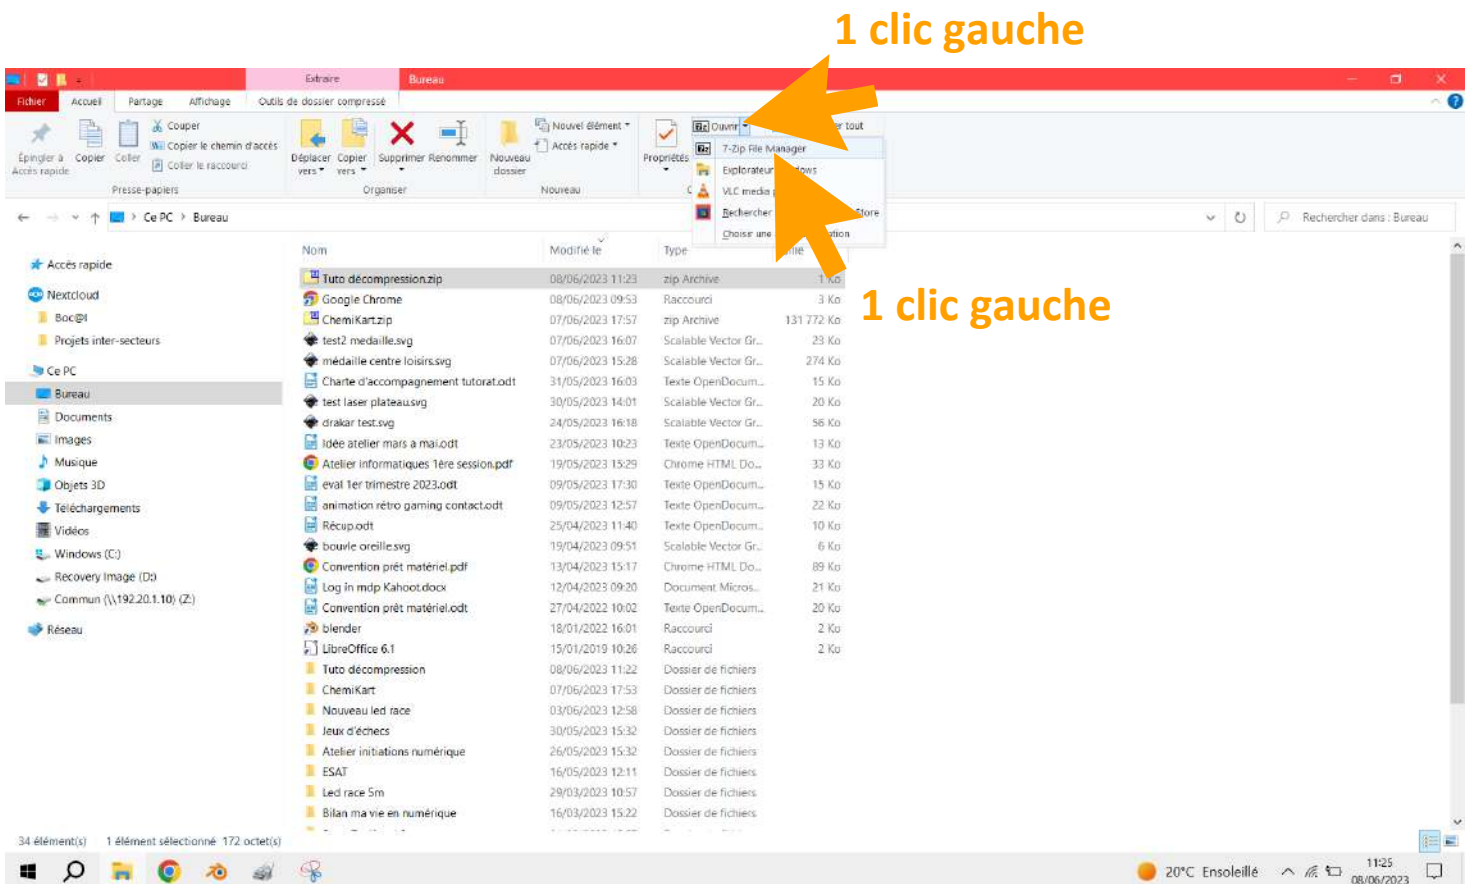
1 clic gauche

Extraire Bureau

Fichier Accueil Partage Affichage Outils de dossier compressé

Épingler à Accès rapide Copier Coller Couper Copier le chemin d'accès Coller le raccourci Presse-papiers

Déplacer vers Copier vers Supprimer Renommer Organiser

Nouveau dossier Nouvel élément Accès rapide Nouveau

Propriétés Ouvrir tout

7-Zip File Manager
Explorateur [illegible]dows
VLC media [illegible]
Rechercher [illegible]Store
Choisir une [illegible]tion

1 clic gauche

Ce PC › Bureau

Rechercher dans : Bureau

Accès rapide
Nextcloud
Boc@l
Projets inter-secteurs
Ce PC
Bureau
Documents
Images
Musique
Objets 3D
Téléchargements
Vidéos
Windows (C:)
Recovery Image (D:)
Commun (\\192.20.1.10) (Z:)
Réseau

| Nom | Modifié le | Type | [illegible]ille |
|---|---|---|---|
| Tuto décompression.zip | 08/06/2023 11:23 | zip Archive | 1 Ko |
| Google Chrome | 08/06/2023 09:53 | Raccourci | 3 Ko |
| ChemiKart.zip | 07/06/2023 17:57 | zip Archive | 131 772 Ko |
| test2 medaille.svg | 07/06/2023 16:07 | Scalable Vector Gr... | 23 Ko |
| médaille centre loisirs.svg | 07/06/2023 15:28 | Scalable Vector Gr... | 274 Ko |
| Charte d'accompagnement tutorat.odt | 31/05/2023 16:03 | Texte OpenDocum... | 15 Ko |
| test laser plateau.svg | 30/05/2023 14:01 | Scalable Vector Gr... | 20 Ko |
| drakar test.svg | 24/05/2023 16:18 | Scalable Vector Gr... | 56 Ko |
| Idée atelier mars a mai.odt | 23/05/2023 10:23 | Texte OpenDocum... | 13 Ko |
| Atelier informatiques 1ère session.pdf | 19/05/2023 15:29 | Chrome HTML Do... | 33 Ko |
| eval 1er trimestre 2023.odt | 09/05/2023 17:30 | Texte OpenDocum... | 15 Ko |
| animation rétro gaming contact.odt | 09/05/2023 12:57 | Texte OpenDocum... | 22 Ko |
| Récup.odt | 25/04/2023 11:40 | Texte OpenDocum... | 10 Ko |
| bouvle oreille.svg | 19/04/2023 09:51 | Scalable Vector Gr... | 6 Ko |
| Convention prêt matériel.pdf | 13/04/2023 15:17 | Chrome HTML Do... | 89 Ko |
| Log in mdp Kahoot.docx | 12/04/2023 09:20 | Document Micros... | 21 Ko |
| Convention prêt matériel.odt | 27/04/2022 10:02 | Texte OpenDocum... | 20 Ko |
| blender | 18/01/2022 16:01 | Raccourci | 2 Ko |
| LibreOffice 6.1 | 15/01/2019 10:26 | Raccourci | 2 Ko |
| Tuto décompression | 08/06/2023 11:22 | Dossier de fichiers | |
| ChemiKart | 07/06/2023 17:53 | Dossier de fichiers | |
| Nouveau led race | 03/06/2023 12:58 | Dossier de fichiers | |
| Jeux d'échecs | 30/05/2023 15:32 | Dossier de fichiers | |
| Atelier initiations numérique | 26/05/2023 15:32 | Dossier de fichiers | |
| ESAT | 16/05/2023 12:11 | Dossier de fichiers | |
| Led race 5m | 29/03/2023 10:57 | Dossier de fichiers | |
| Bilan ma vie en numérique | 16/03/2023 15:22 | Dossier de fichiers | |

34 élément(s) 1 élément sélectionné 172 octet(s)

20°C Ensoleillé 11:25 08/06/2023